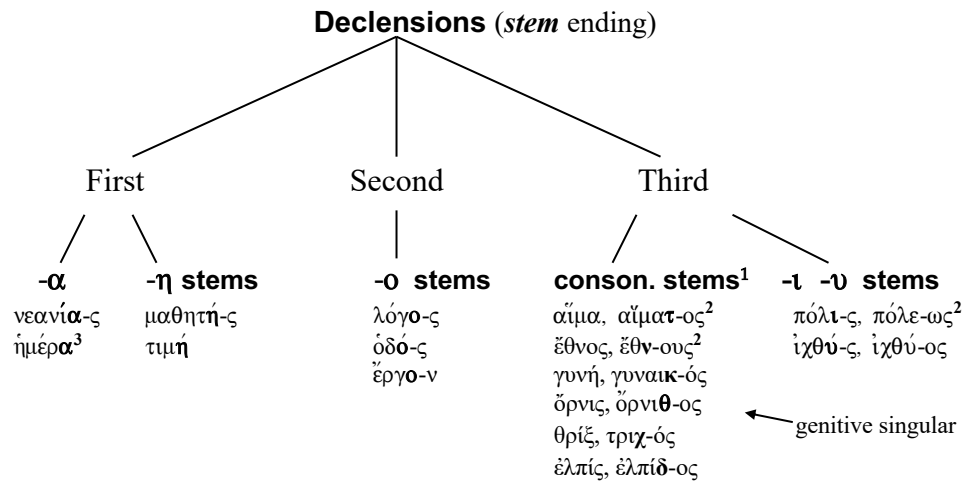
Declensions (*stem* ending)

First

Second

Third

-α
νεανία-ς
ἡμέρα$^3$

-η stems
μαθητή-ς
τιμή

-ο stems
λόγο-ς
ὁδό-ς
ἔργο-ν

conson. stems$^1$
αἷμα, αἵματ-ος$^2$
ἔθνος, ἔθν-ους$^2$
γυνή, γυναικ-ός
ὄρνις, ὄρνιθ-ος
θρίξ, τριχ-ός
ἐλπίς, ἐλπίδ-ος

genitive singular

-ι -υ stems
πόλι-ς, πόλε-ως$^2$
ἰχθύ-ς, ἰχθύ-ος